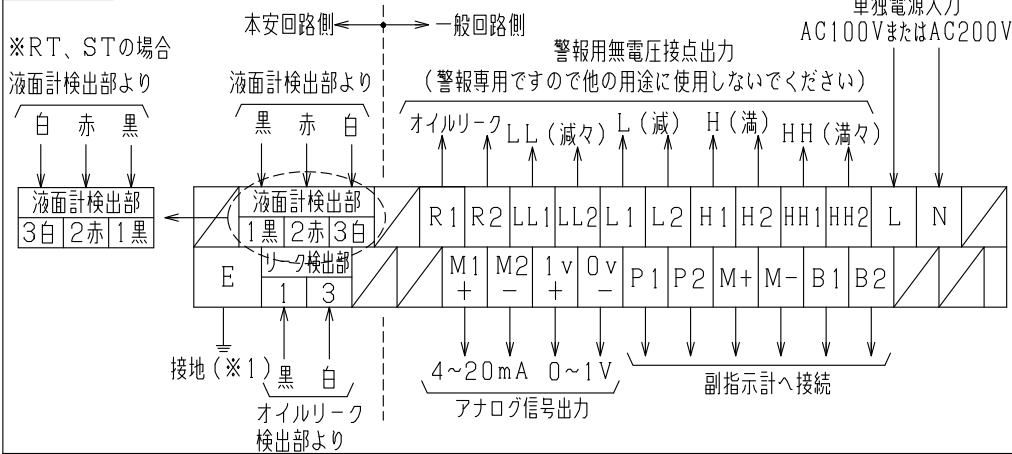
単独電源入力
AC100VまたはAC200V

本安回路側 一般回路側

警報用無電圧接点出力
（警報専用ですので他の用途に使用しないでください）

※RT、STの場合
液面計検出部より

白 赤 黒

液面計検出部
3白 2赤 1黒

液面計検出部より
黒 赤 白

オイルリーク LL（減々） L（減） H（満） HH（満々）

| 液面計検出部 1黒 2赤 3白 | R1 | R2 | LL1 | LL2 | L1 | L2 | H1 | H2 | HH1 | HH2 | L | N |
|---|---|---|---|---|---|---|---|---|---|---|---|---|
| E / リーク検出部 1 3 | M1 + | M2 − | 1v + | 0v − | P1 | P2 | M+ | M− | B1 | B2 | | |

接地（※1） 黒 白
オイルリーク
検出部より

4~20mA 0~1V
アナログ信号出力

副指示計へ接続